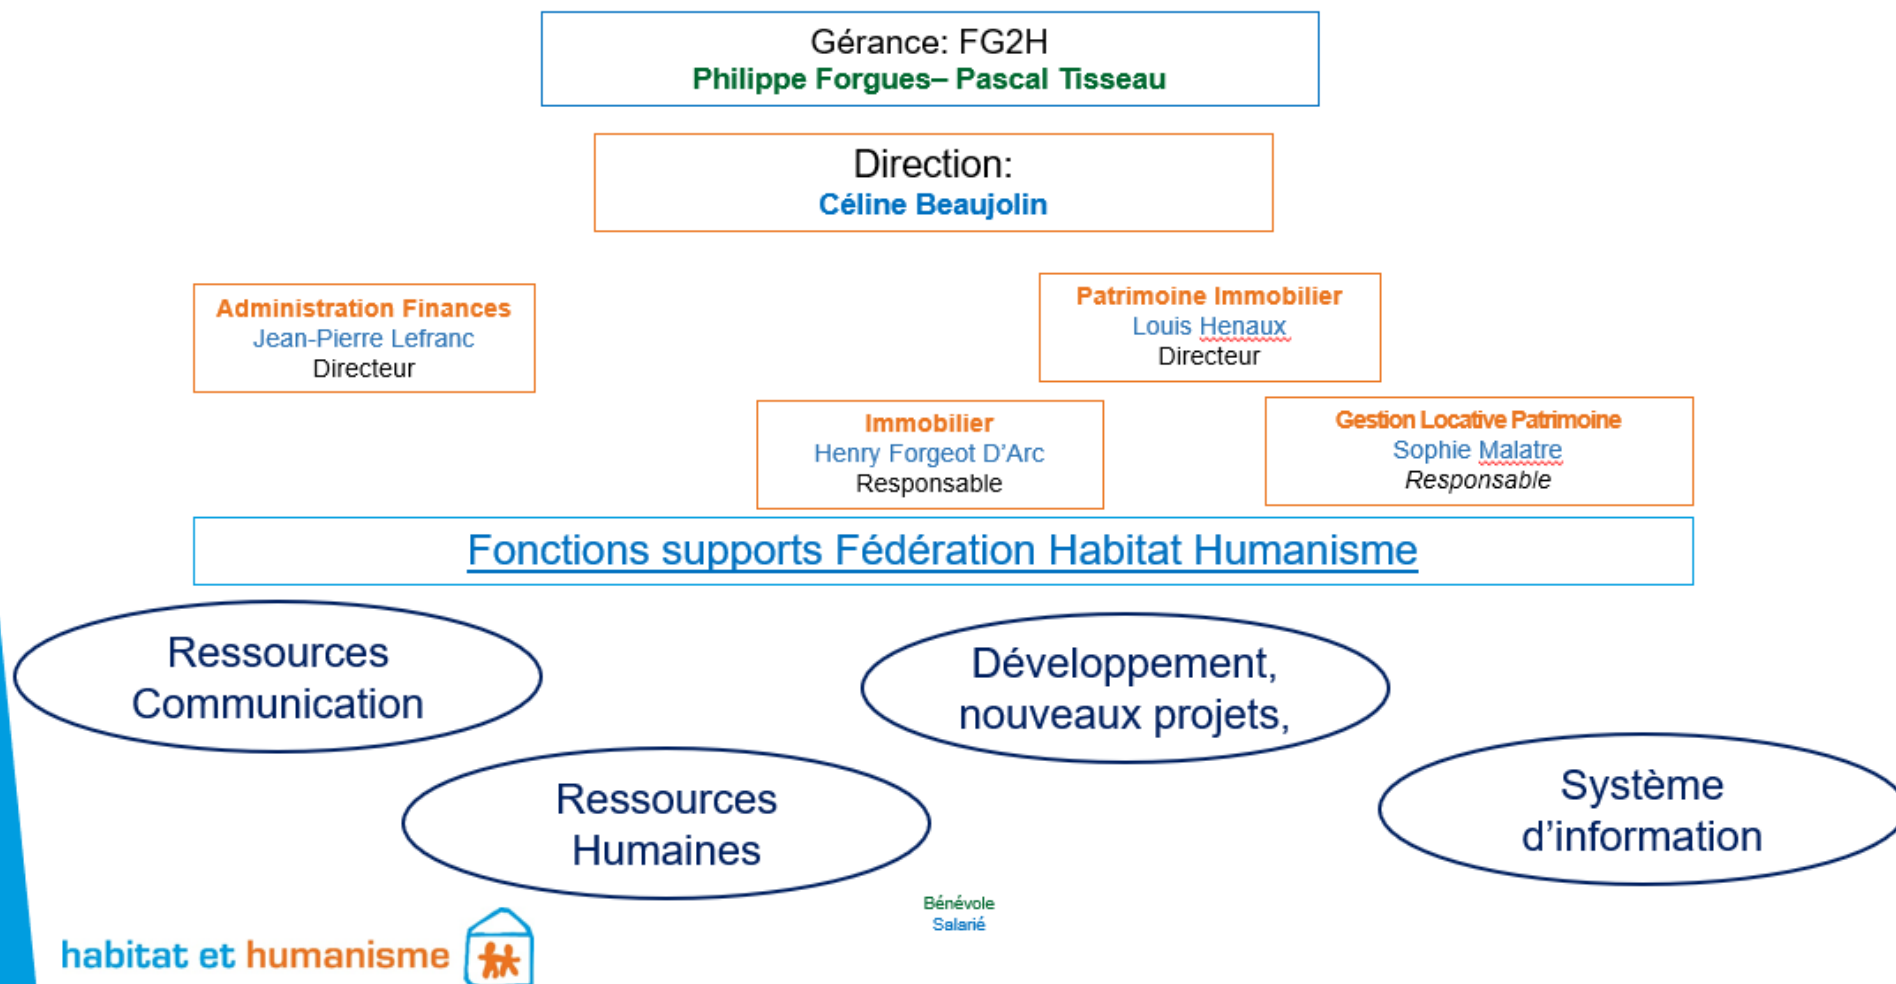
Gérance: FG2H
Philippe Forgues– Pascal Tisseau

Direction:
Céline Beaujolin

Administration Finances
Jean-Pierre Lefranc
Directeur

Patrimoine Immobilier
Louis Henaux
Directeur

Immobilier
Henry Forgeot D'Arc
Responsable

Gestion Locative Patrimoine
Sophie Malatre
Responsable

Fonctions supports Fédération Habitat Humanisme

Ressources Communication

Développement, nouveaux projets,

Ressources Humaines

Système d'information

Bénévole
Salarié

habitat et humanisme